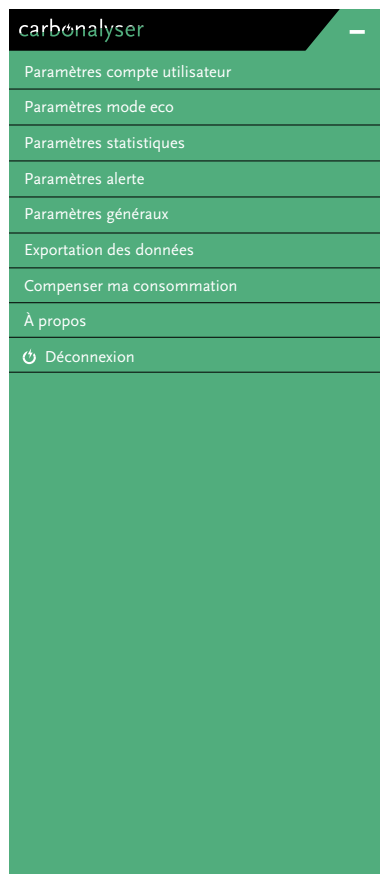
carbonalyser

Paramètres compte utilisateur

Paramètres mode eco

Paramètres statistiques

Paramètres alerte

Paramètres généraux

Exportation des données

Compenser ma consommation

À propos

Déconnexion